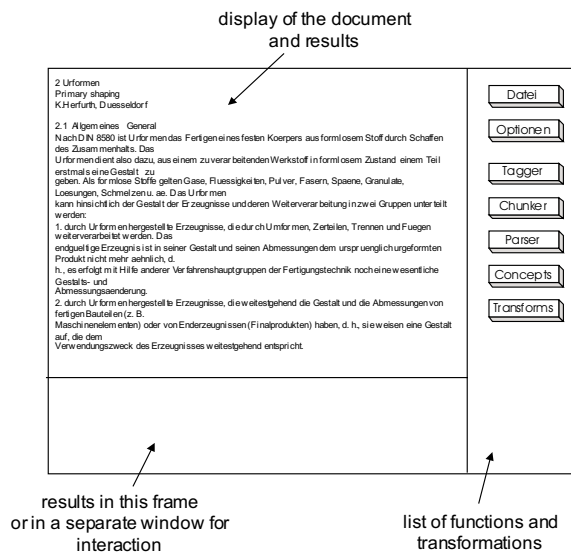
display of the document and results

2 Urformen
Primary shaping
K.Herfurth, Duesseldorf

2.1 Allgemeines General
Nach DIN 8580 ist Urformen das Fertigen eines festen Koerpers aus formlosem Stoff durch Schaffen des Zusammenhalts. Das
Urformen dient also dazu, aus einem zu verarbeitenden Werkstoff in formlosem Zustand einem Teil erstmals eine Gestalt zu
geben. Als formlose Stoffe gelten Gase, Fluessigkeiten, Pulver, Fasern, Spaene, Granulate, Loesungen, Schmelzen u. ae. Das Urformen
kann hinsichtlich der Gestalt der Erzeugnisse und deren Weiterverarbeitung in zwei Gruppen unterteilt werden:
1. durch Urformen hergestellte Erzeugnisse, die durch Umformen, Zerteilen, Trennen und Fuegen weiterverarbeitet werden. Das
endgueltige Erzeugnis ist in seiner Gestalt und seinen Abmessungen dem urspruenglich urgeformten Produkt nicht mehr aehnlich, d.
h., es erfolgt mit Hilfe anderer Verfahrenshauptgruppen der Fertigungstechnik noch eine wesentliche Gestalts- und
Abmessungsaenderung.
2. durch Urformen hergestellte Erzeugnisse, die weitestgehend die Gestalt und die Abmessungen von fertigen Bauteilen (z. B.
Maschinenelementen) oder von Enderzeugnissen (Finalprodukten) haben, d. h., sie weisen eine Gestalt auf, die dem
Verwendungszweck des Erzeugnisses weitestgehend entspricht.

Datei
Optionen
Tagger
Chunker
Parser
Concepts
Transforms

results in this frame or in a separate window for interaction

list of functions and transformations